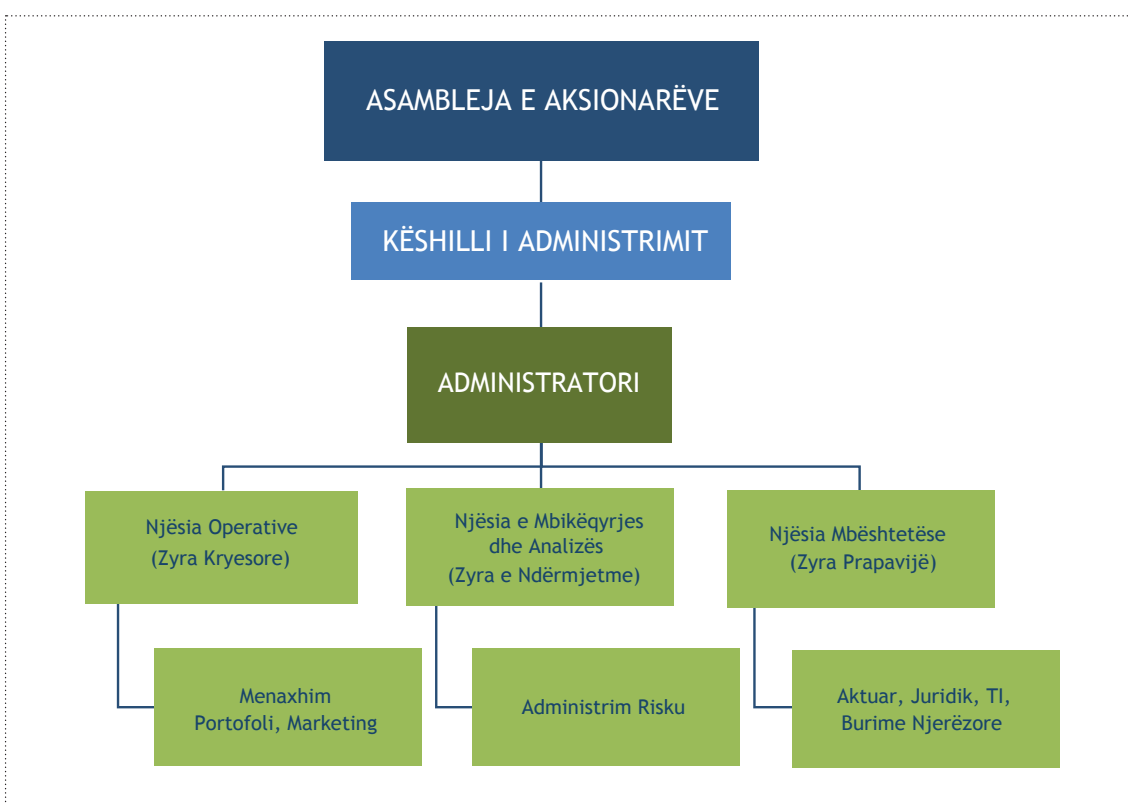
ASAMBLEJA E AKSIONARËVE

KËSHILLI I ADMINISTRIMIT

ADMINISTRATORI

Njësia Operative
(Zyra Kryesore)

Njësia e Mbikëqyrjes dhe Analizës
(Zyra e Ndërmjetme)

Njësia Mbështetëse
(Zyra Prapavijë)

Menaxhim Portofoli, Marketing

Administrim Risku

Aktuar, Juridik, TI, Burime Njerëzore